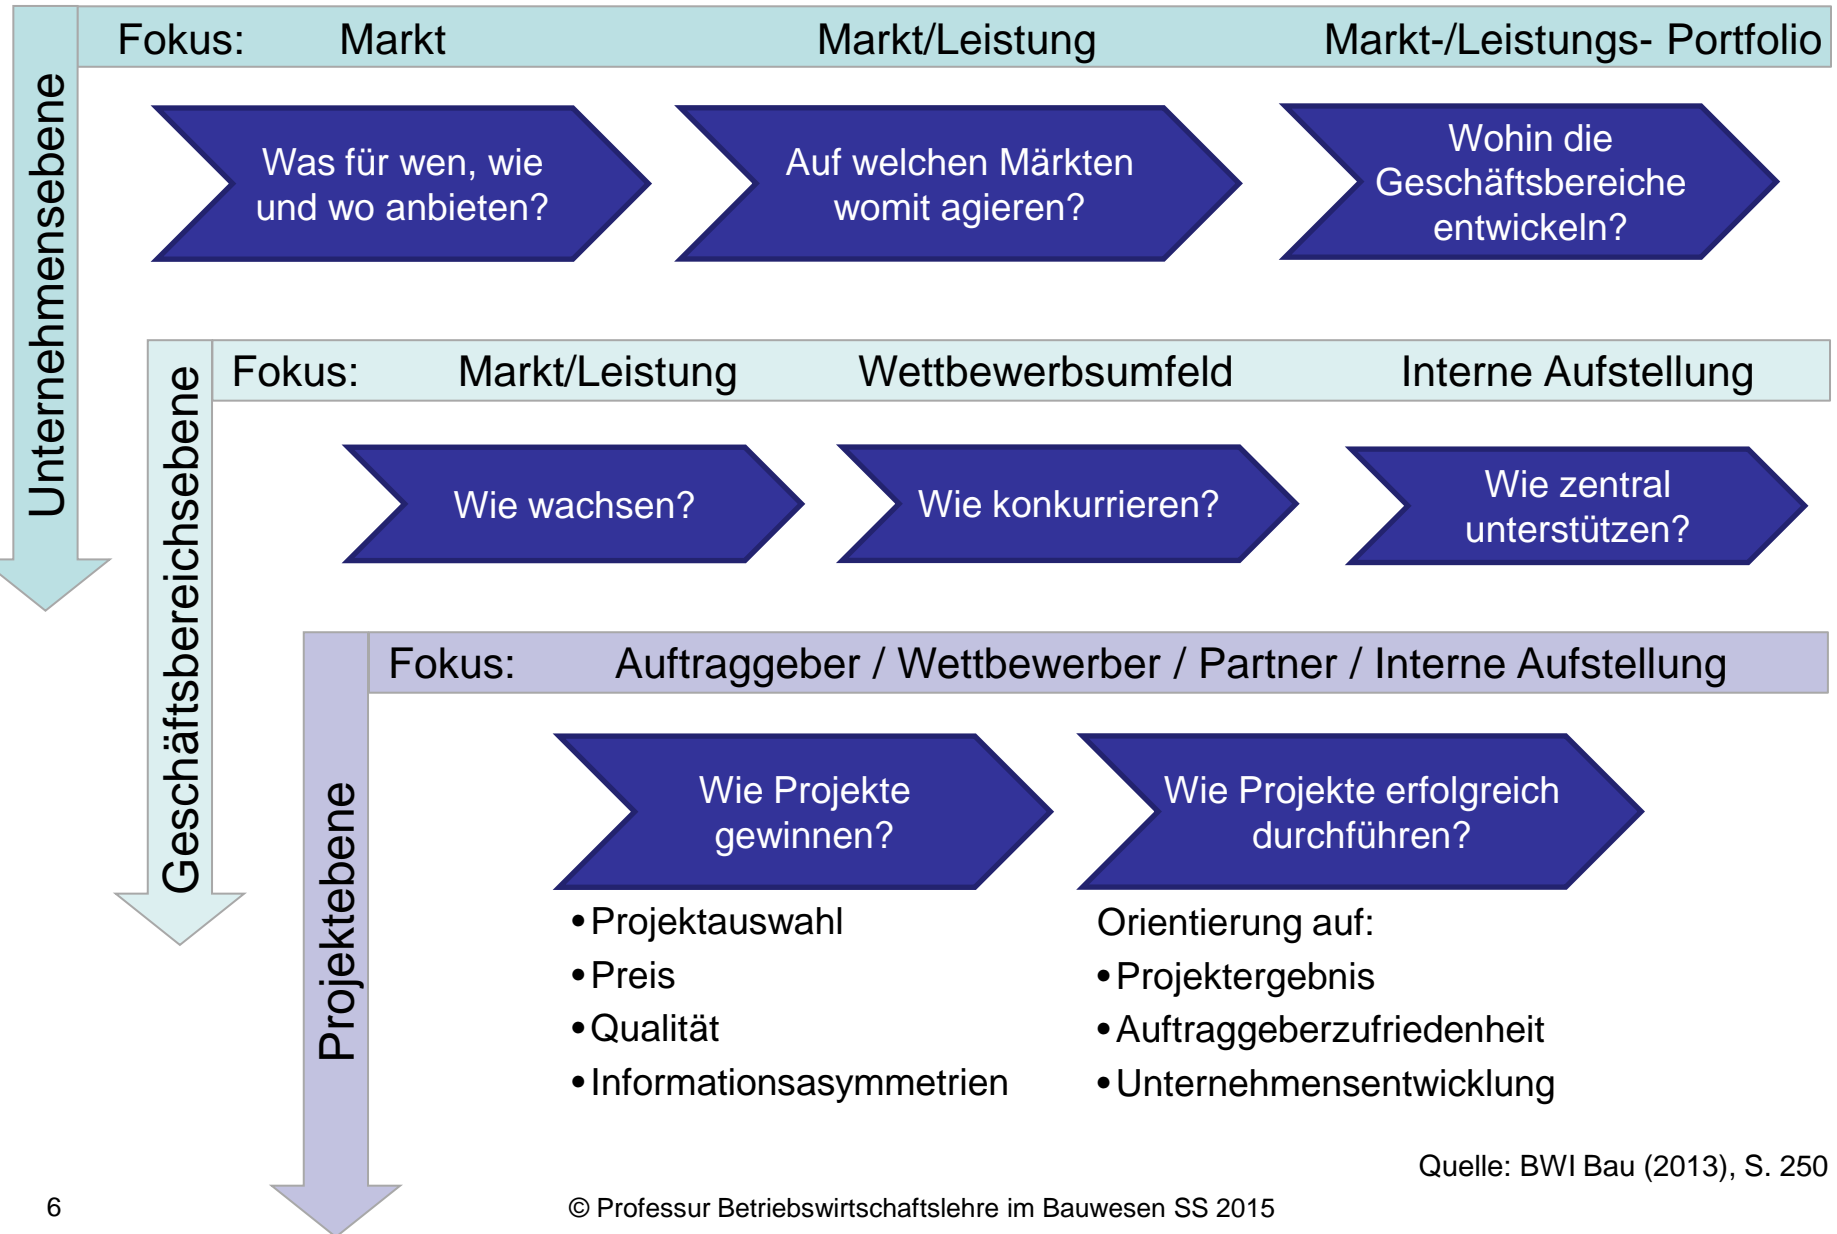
Unternehmensebene

Fokus: Markt Markt/Leistung Markt-/Leistungs- Portfolio

Was für wen, wie und wo anbieten?

Auf welchen Märkten womit agieren?

Wohin die Geschäftsbereiche entwickeln?

Geschäftsbereichsebene

Fokus: Markt/Leistung Wettbewerbsumfeld Interne Aufstellung

Wie wachsen?

Wie konkurrieren?

Wie zentral unterstützen?

Projektebene

Fokus: Auftraggeber / Wettbewerber / Partner / Interne Aufstellung

Wie Projekte gewinnen?

Wie Projekte erfolgreich durchführen?

• Projektauswahl
• Preis
• Qualität
• Informationsasymmetrien

Orientierung auf:
• Projektergebnis
• Auftraggeberzufriedenheit
• Unternehmensentwicklung

Quelle: BWI Bau (2013), S. 250

6

© Professur Betriebswirtschaftslehre im Bauwesen SS 2015